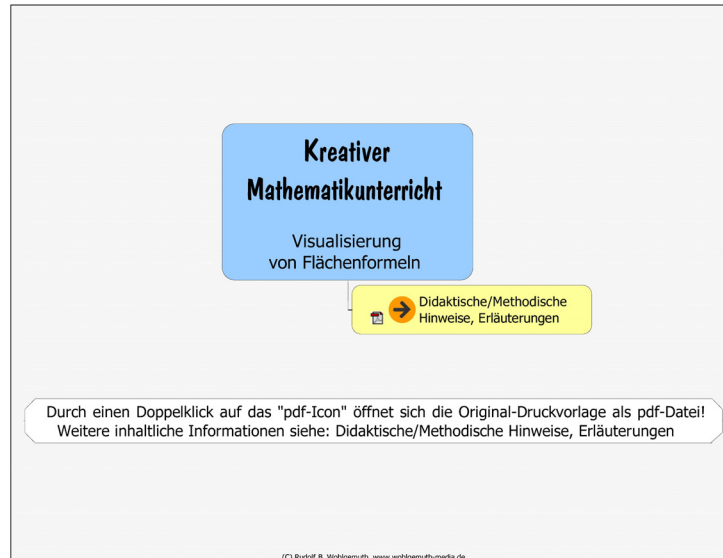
Kreativer Mathematikunterricht

Visualisierung von Flächenformeln

Didaktische/Methodische Hinweise, Erläuterungen

Durch einen Doppelklick auf das "pdf-Icon" öffnet sich die Original-Druckvorlage als pdf-Datei!
Weitere inhaltliche Informationen siehe: Didaktische/Methodische Hinweise, Erläuterungen

(C) Rudolf B. Wohlgemuth, www.wohlgemuth-media.de